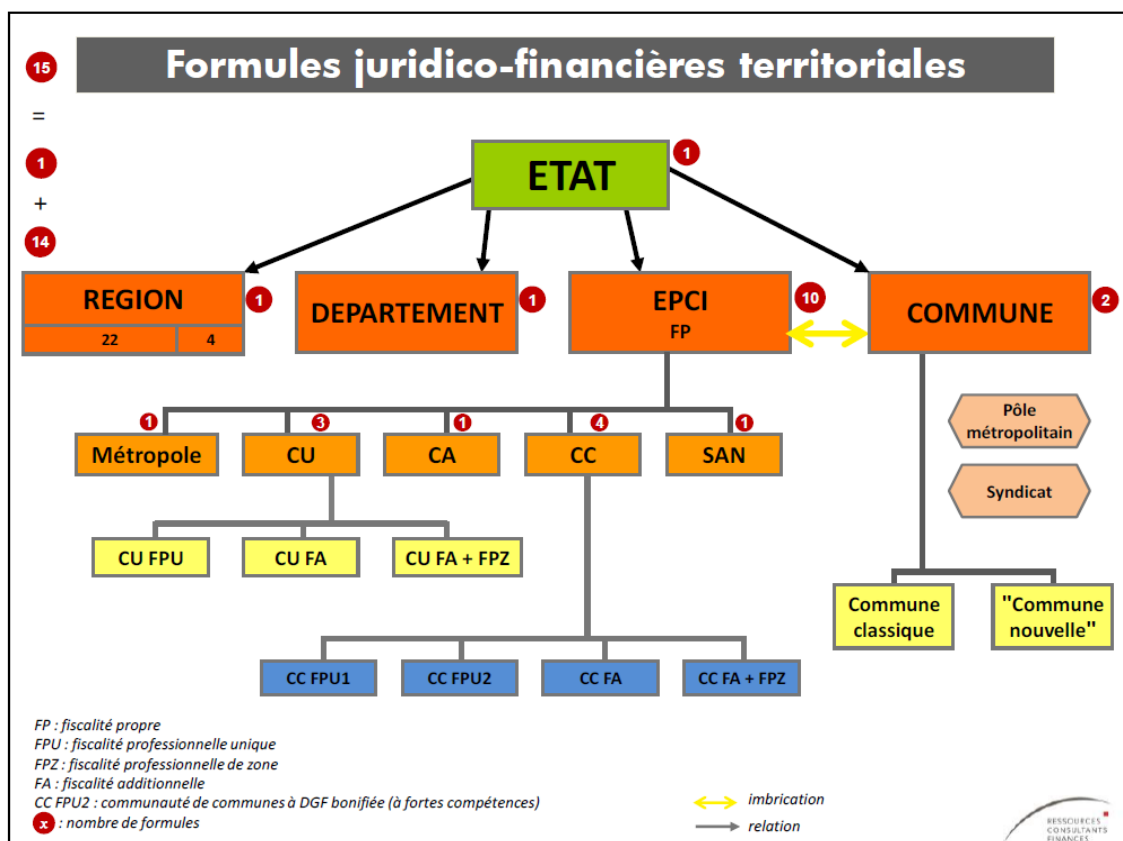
15
=
1
+
14

Formules juridico-financières territoriales

ETAT 1

REGION 1
22 | 4

DEPARTEMENT 1

EPCI
FP
10

COMMUNE 2

1 Métropole
3 CU
1 CA
4 CC
1 SAN

Pôle métropolitain

Syndicat

CU FPU
CU FA
CU FA + FPZ

Commune classique
"Commune nouvelle"

CC FPU1
CC FPU2
CC FA
CC FA + FPZ

FP : fiscalité propre
FPU : fiscalité professionnelle unique
FPZ : fiscalité professionnelle de zone
FA : fiscalité additionnelle
CC FPU2 : communauté de communes à DGF bonifiée (à fortes compétences)
x : nombre de formules

imbrication
relation

RESSOURCES CONSULTANTS FINANCES